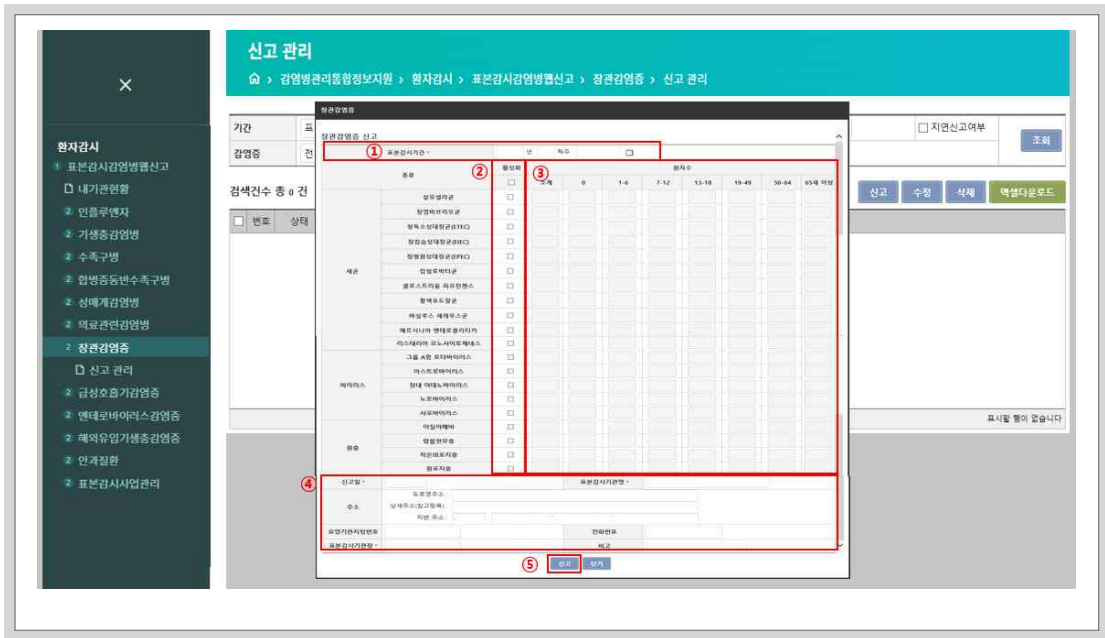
×

환자감시
① 표본감시감염병웹신고
내기관현황
② 인플루엔자
② 기생충감염병
② 수족구병
② 합병증동반수족구병
② 성매개감염병
② 의료관련감염병
② 장관감염증
신고 관리
② 급성호흡기감염증
② 엔테로바이러스감염증
② 해외유입기생충감염증
② 안과질환
② 표본감시사업관리

신고 관리
⌂ > 감염병관리통합정보지원 > 환자감시 > 표본감시감염병웹신고 > 장관감염증 > 신고 관리

기간
감염증
지연신고여부
조회
검색건수 총 0 건
신고 수정 삭제 엑셀다운로드
번호 상태
표시할 행이 없습니다

장관감염증
장관감염증 신고
① 표본감시기간 * 년 주
② 종류 행정처
③ 환자수
소계 0 1-6 7-12 13-18 19-49 50-64 65세 이상

| | 종류 |
|---|---|
| 세균 | 살모넬라균 |
| | 장염비브리오균 |
| | 장독소성대장균(ETEC) |
| | 장침습성대장균(EIEC) |
| | 장병원성대장균(EPEC) |
| | 캄필로박터균 |
| | 클로스트리듐 퍼프린젠스 |
| | 황색포도알균 |
| | 바실루스 세레우스균 |
| | 예르시니아 엔테로콜리티카 |
| | 리스테리아 모노사이토제네스 |
| 바이러스 | 그룹 A형 로타바이러스 |
| | 아스트로바이러스 |
| | 장내 아데노바이러스 |
| | 노로바이러스 |
| | 사포바이러스 |
| 원충 | 이질아메바 |
| | 람블편모충 |
| | 작은와포자충 |
| | 원포자충 |

④ 신고일 * 표본감시기관명 *
주소 도로명주소 : 상세주소(참고항목) : 지번 주소 :
요양기관지정번호 전화번호
표본감시기관장 * 비고
⑤ 신고 닫기